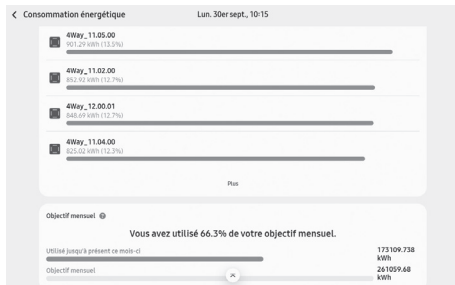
< Consommation énergétique Lun. 30er sept., 10:15

4Way_11.05.00
901.29 kWh (13.5%)

4Way_11.02.00
852.92 kWh (12.7%)

4Way_12.00.01
848.69 kWh (12.7%)

4Way_11.04.00
825.02 kWh (12.3%)

Plus

Objectif mensuel

Vous avez utilisé 66.3% de votre objectif mensuel.

Utilisé jusqu'à présent ce mois-ci 173109.738 kWh

Objectif mensuel 261059.68 kWh